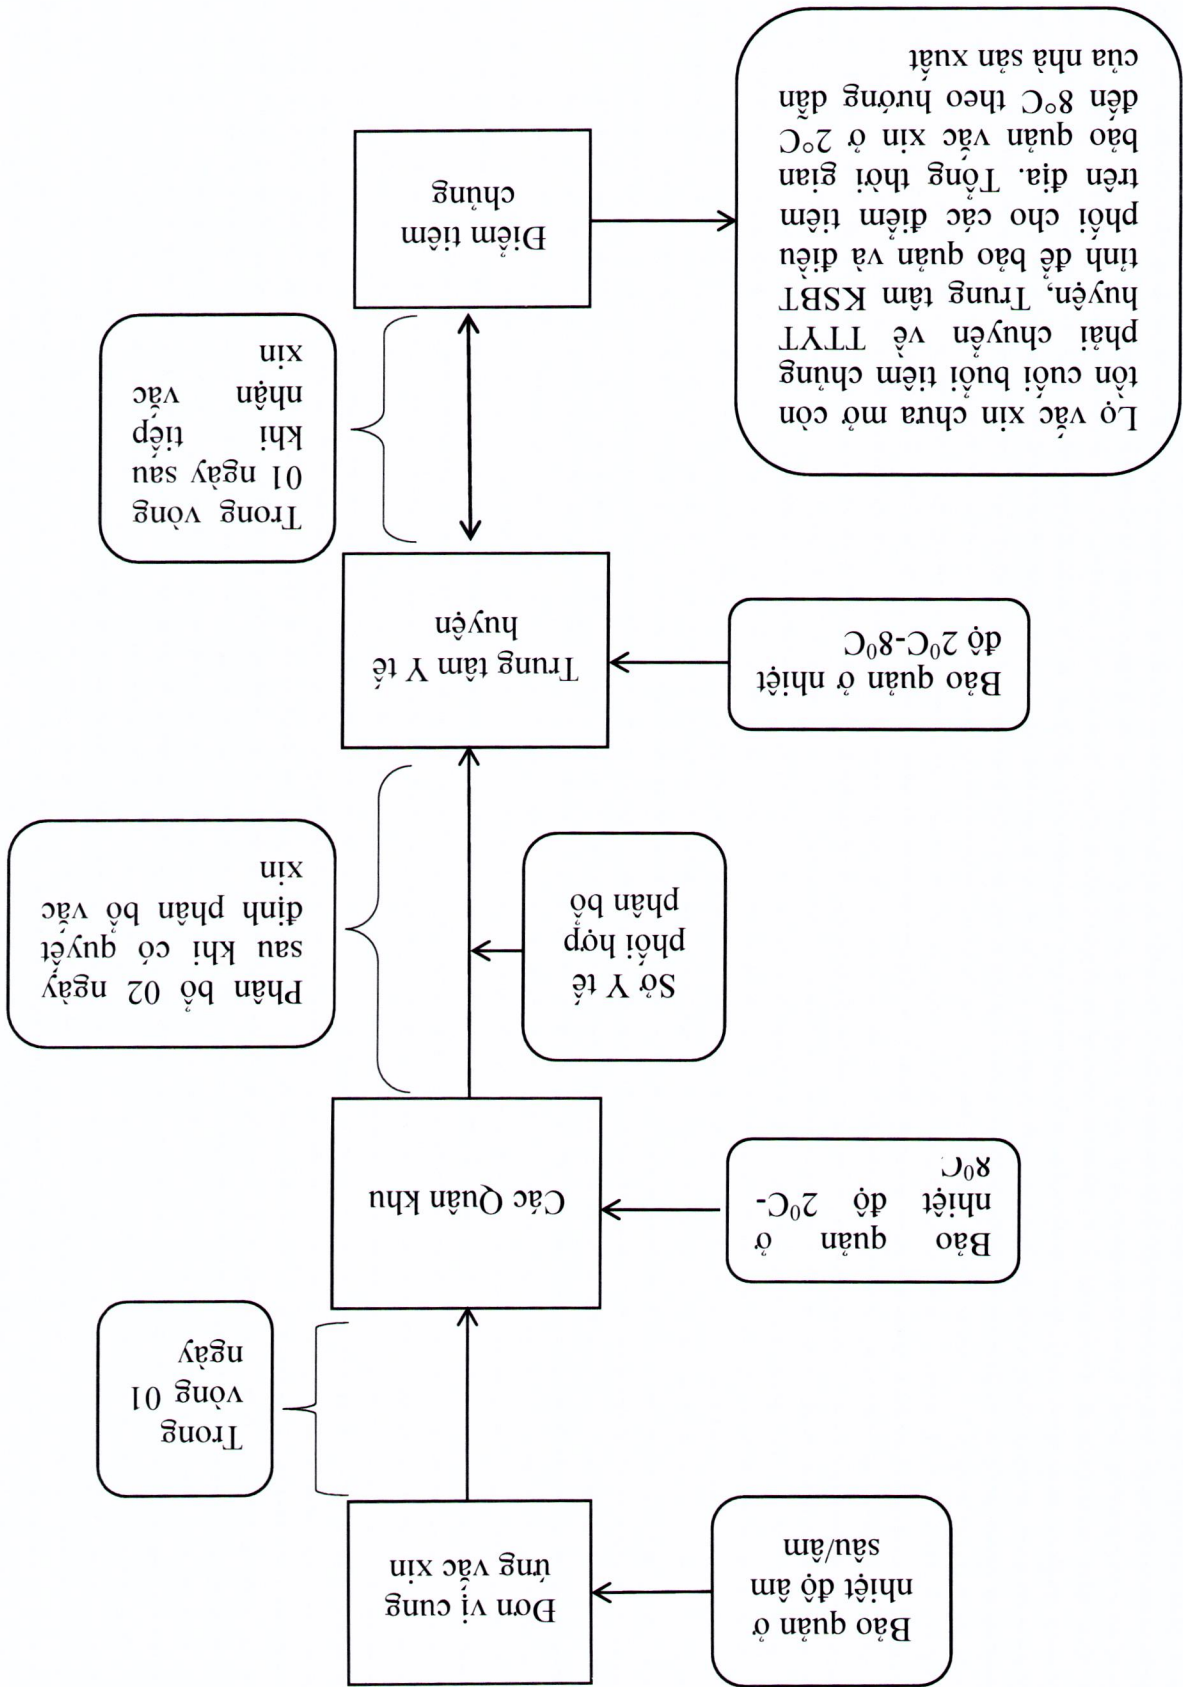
Đơn vị cung ứng vắc xin

Bảo quản ở nhiệt độ âm sâu/âm

Trong vòng 01 ngày

Các Quân khu

Bảo quản ở nhiệt độ $2^0C$-$8^0C$

Phân bổ 02 ngày sau khi có quyết định phân bổ vắc xin

Sở Y tế phối hợp phân bổ

Trung tâm Y tế huyện

Bảo quản ở nhiệt độ $2^0C$-$8^0C$

Trong vòng 01 ngày sau khi tiếp nhận vắc xin

Điểm tiêm chủng

Lọ vắc xin chưa mở còn tồn cuối buổi tiêm chủng phải chuyển về TTYT huyện, Trung tâm KSBT tỉnh để bảo quản và điều phối cho các điểm tiêm trên địa. Tổng thời gian bảo quản vắc xin ở $2^oC$ đến $8^oC$ theo hướng dẫn của nhà sản xuất